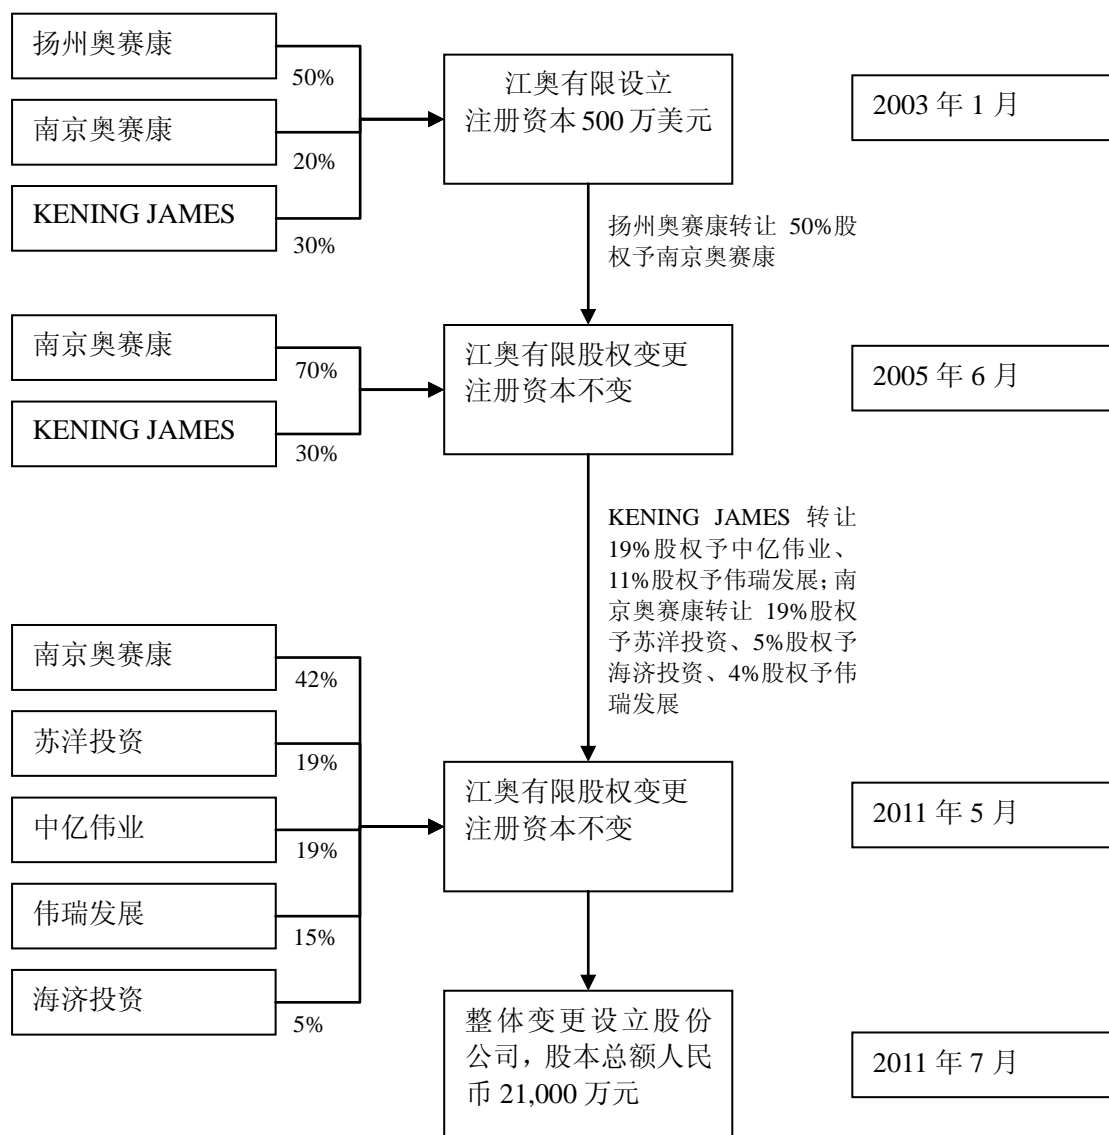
扬州奥赛康
50%
南京奥赛康
20%
KENING JAMES
30%

江奥有限设立
注册资本 500 万美元

2003 年 1 月

扬州奥赛康转让 50%股权予南京奥赛康

南京奥赛康
70%
KENING JAMES
30%

江奥有限股权变更
注册资本不变

2005 年 6 月

KENING JAMES 转让 19%股权予中亿伟业、11%股权予伟瑞发展；南京奥赛康转让 19%股权予苏洋投资、5%股权予海济投资、4%股权予伟瑞发展

南京奥赛康
42%
苏洋投资
19%
中亿伟业
19%
伟瑞发展
15%
海济投资
5%

江奥有限股权变更
注册资本不变

2011 年 5 月

整体变更设立股份公司，股本总额人民币 21,000 万元

2011 年 7 月